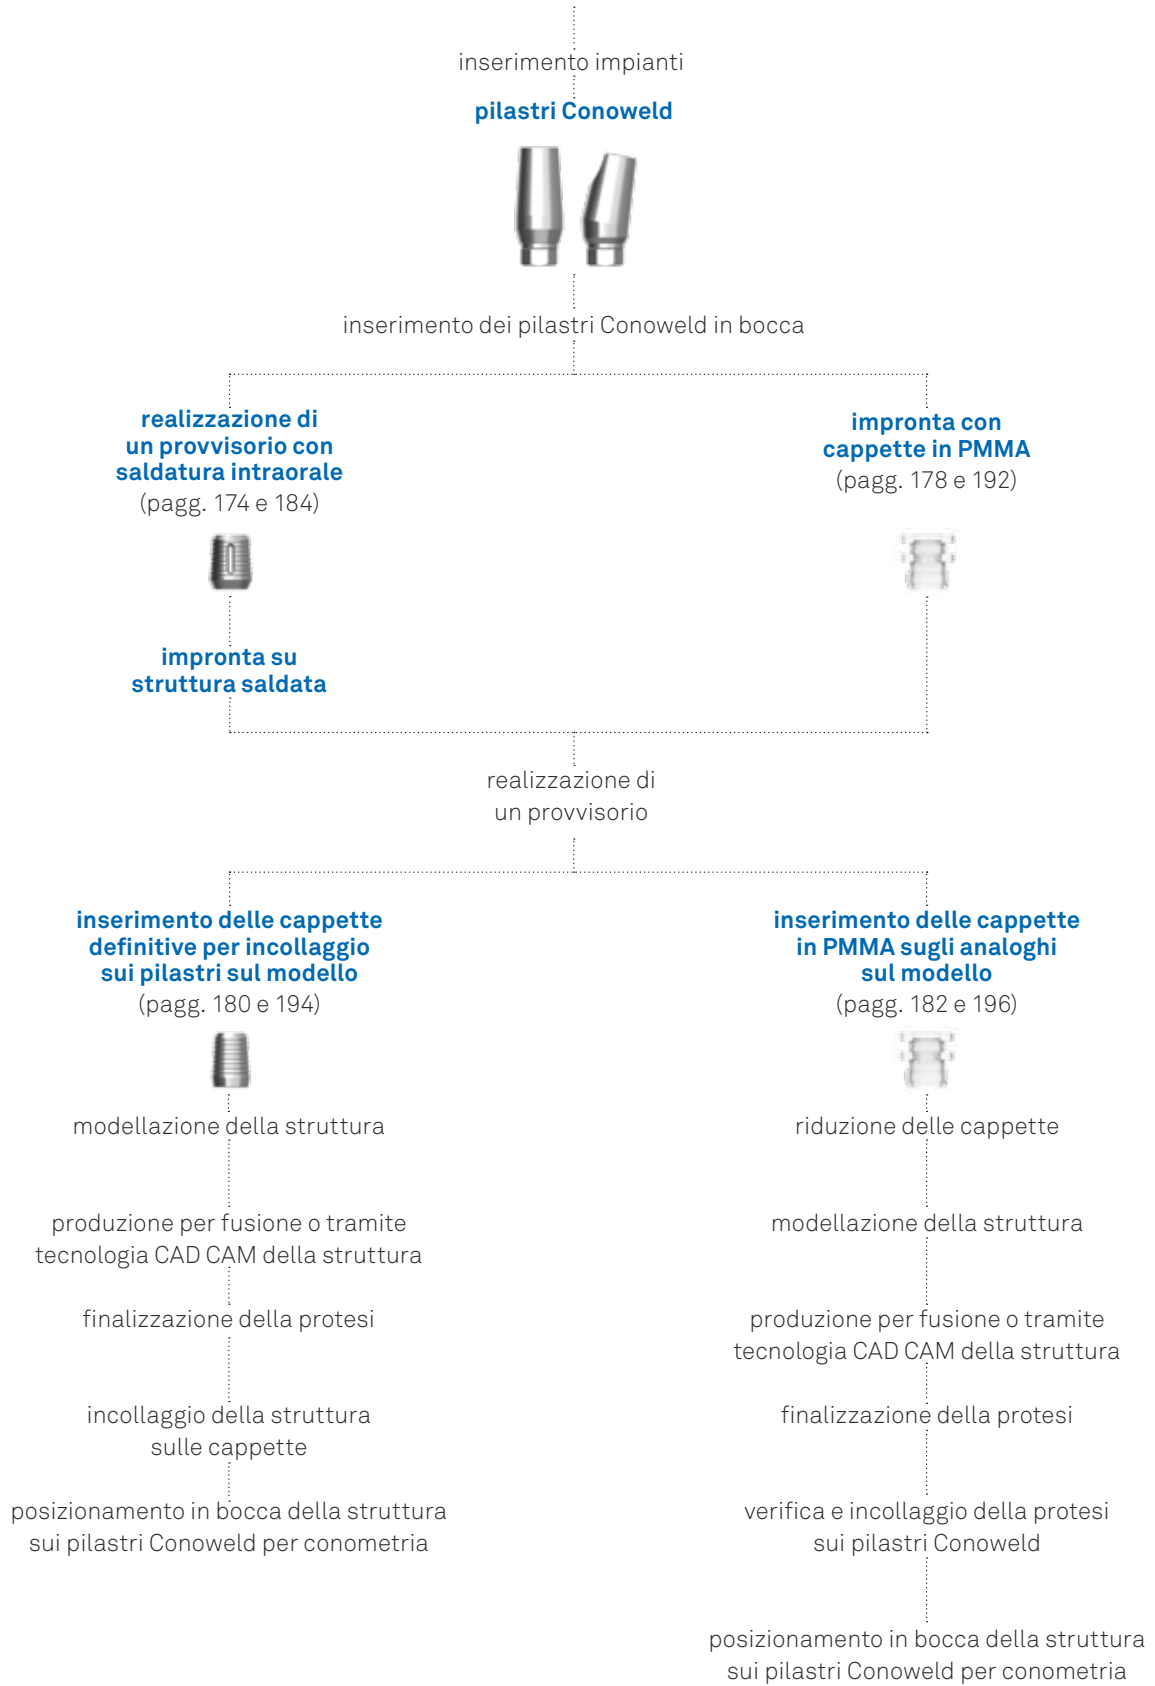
inserimento impianti

pilastri Conoweld

inserimento dei pilastri Conoweld in bocca

realizzazione di un provvisorio con saldatura intraorale
(pagg. 174 e 184)

impronta su struttura saldata

impronta con cappette in PMMA
(pagg. 178 e 192)

realizzazione di un provvisorio

inserimento delle cappette definitive per incollaggio sui pilastri sul modello
(pagg. 180 e 194)

modellazione della struttura

produzione per fusione o tramite tecnologia CAD CAM della struttura

finalizzazione della protesi

incollaggio della struttura sulle cappette

posizionamento in bocca della struttura sui pilastri Conoweld per conometria

inserimento delle cappette in PMMA sugli analoghi sul modello
(pagg. 182 e 196)

riduzione delle cappette

modellazione della struttura

produzione per fusione o tramite tecnologia CAD CAM della struttura

finalizzazione della protesi

verifica e incollaggio della protesi sui pilastri Conoweld

posizionamento in bocca della struttura sui pilastri Conoweld per conometria